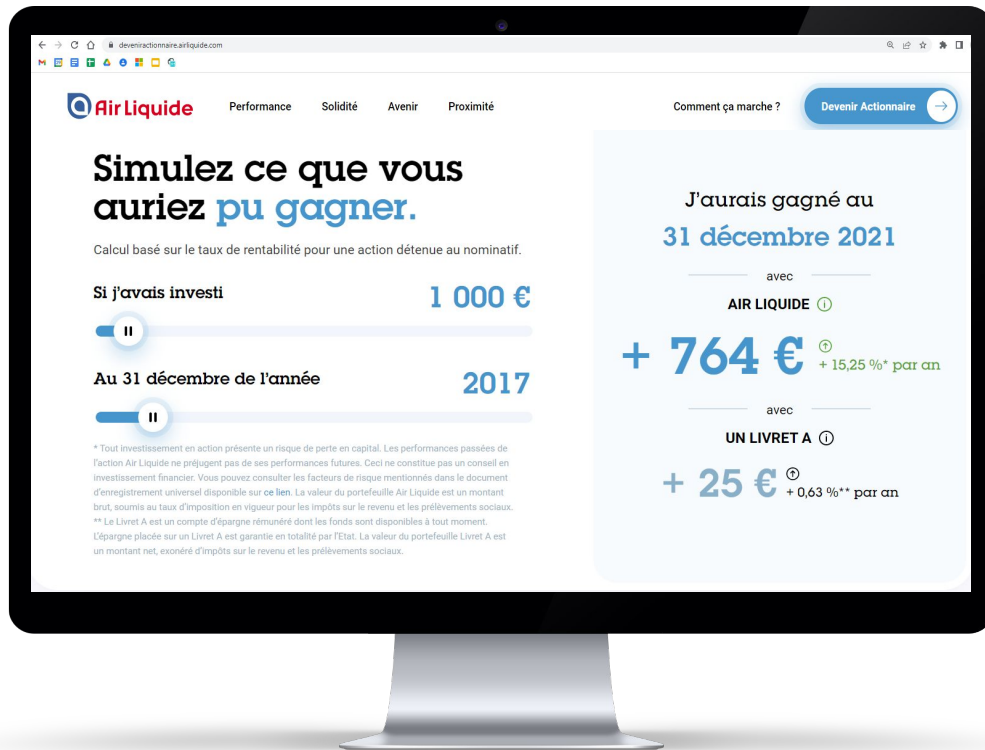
devenirActionnaire.airliquide.com

Air Liquide
Performance
Solidité
Avenir
Proximité
Comment ça marche ?
Devenir Actionnaire

Simulez ce que vous auriez pu gagner.

Calcul basé sur le taux de rentabilité pour une action détenue au nominatif.

Si j'avais investi
1 000 €

Au 31 décembre de l'année
2017

* Tout investissement en action présente un risque de perte en capital. Les performances passées de l'action Air Liquide ne préjugent pas de ses performances futures. Ceci ne constitue pas un conseil en investissement financier. Vous pouvez consulter les facteurs de risque mentionnés dans le document d'enregistrement universel disponible sur ce lien. La valeur du portefeuille Air Liquide est un montant brut, soumis au taux d'imposition en vigueur pour les impôts sur le revenu et les prélèvements sociaux.
** Le Livret A est un compte d'épargne rémunéré dont les fonds sont disponibles à tout moment. L'épargne placée sur un Livret A est garantie en totalité par l'Etat. La valeur du portefeuille Livret A est un montant net, exonéré d'impôts sur le revenu et les prélèvements sociaux.

J'aurais gagné au
31 décembre 2021

avec
AIR LIQUIDE
+ 764 €
+ 15,25 %* par an

avec
UN LIVRET A
+ 25 €
+ 0,63 %** par an